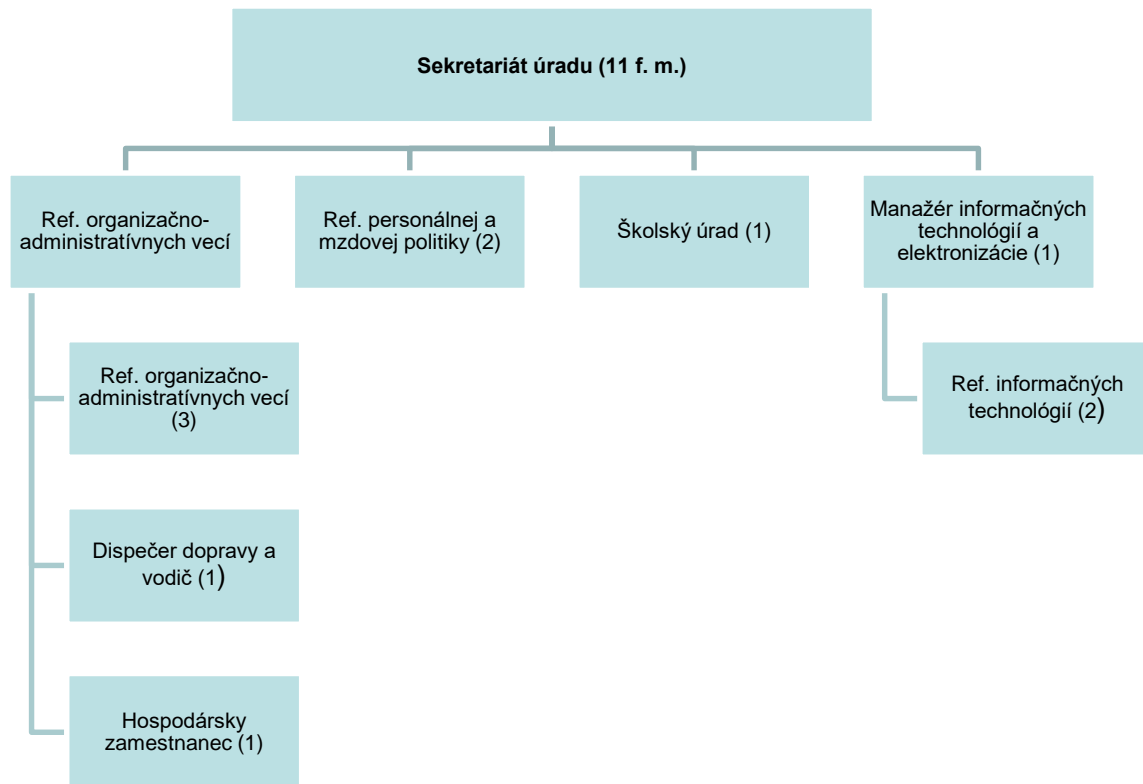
Sekretariát úradu (11 f. m.)

Ref. organizačno-administratívnych vecí

Ref. personálnej a mzdovej politiky (2)

Školský úrad (1)

Manažér informačných technológií a elektronizácie (1)

Ref. organizačno-administratívnych vecí (3)

Dispečer dopravy a vodič (1)

Hospodársky zamestnanec (1)

Ref. informačných technológií (2)